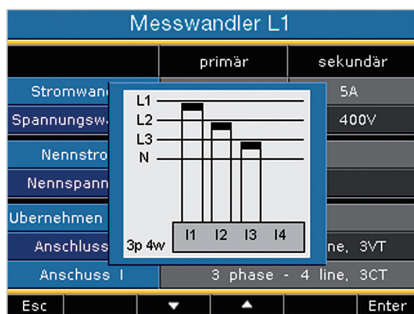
Messwandler L1

primär | sekundär

Stromwand | 5A

Spannungsw | 400V

Nennstro

Nennspann

Ubernehmen

Anschluss | ine, 3VT

Anschuss I | 3 phase - 4 line, 3CT

L1
L2
L3
N

3p 4w | I1 | I2 | I3 | I4

Esc | ▼ | ▲ | Enter